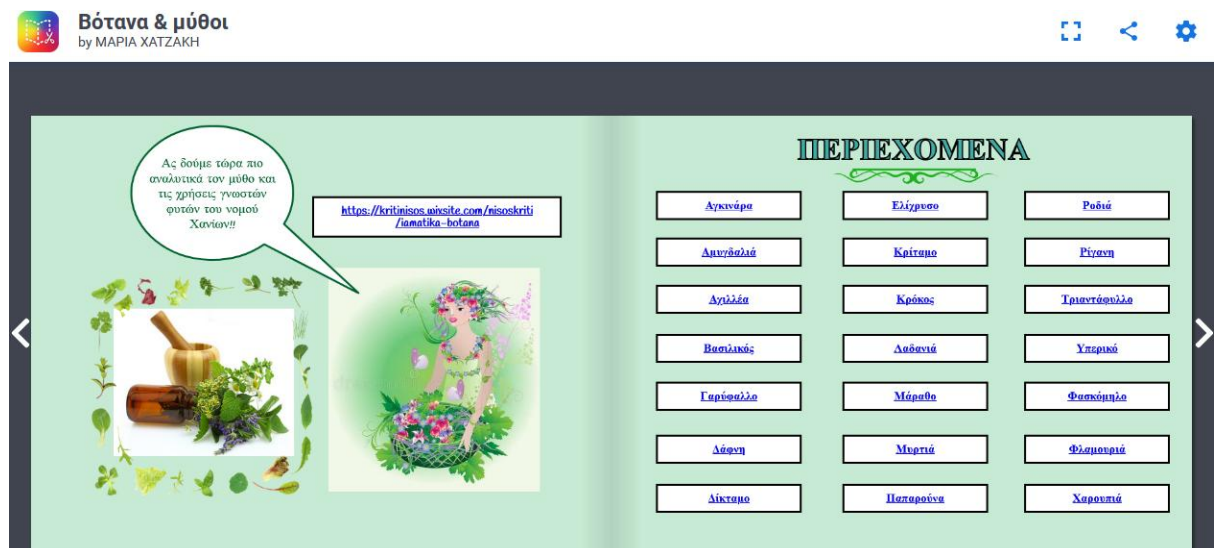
Βότανα & μύθοι
by ΜΑΡΙΑ ΧΑΤΖΑΚΗ

Ας δούμε τώρα πιο αναλυτικά τον μύθο και τις χρήσεις γνωστών φυτών του νομού Χανίων!!

https://kritinisos.wixsite.com/nisoskriti/iamatika-botana

ΠΕΡΙΕΧΟΜΕΝΑ

| Αγκινάρα | Ελίχρυσο | Ροδιά |
|---|---|---|
| Αμυγδαλιά | Κρίταμο | Ρίγανη |
| Αχιλλέα | Κρόκος | Τριαντάφυλλο |
| Βασιλικός | Λαδανιά | Υπερικό |
| Γαρύφαλλο | Μάραθο | Φασκόμηλο |
| Δάφνη | Μυρτιά | Φλαμουριά |
| Δίκταμο | Παπαρούνα | Χαρουπιά |